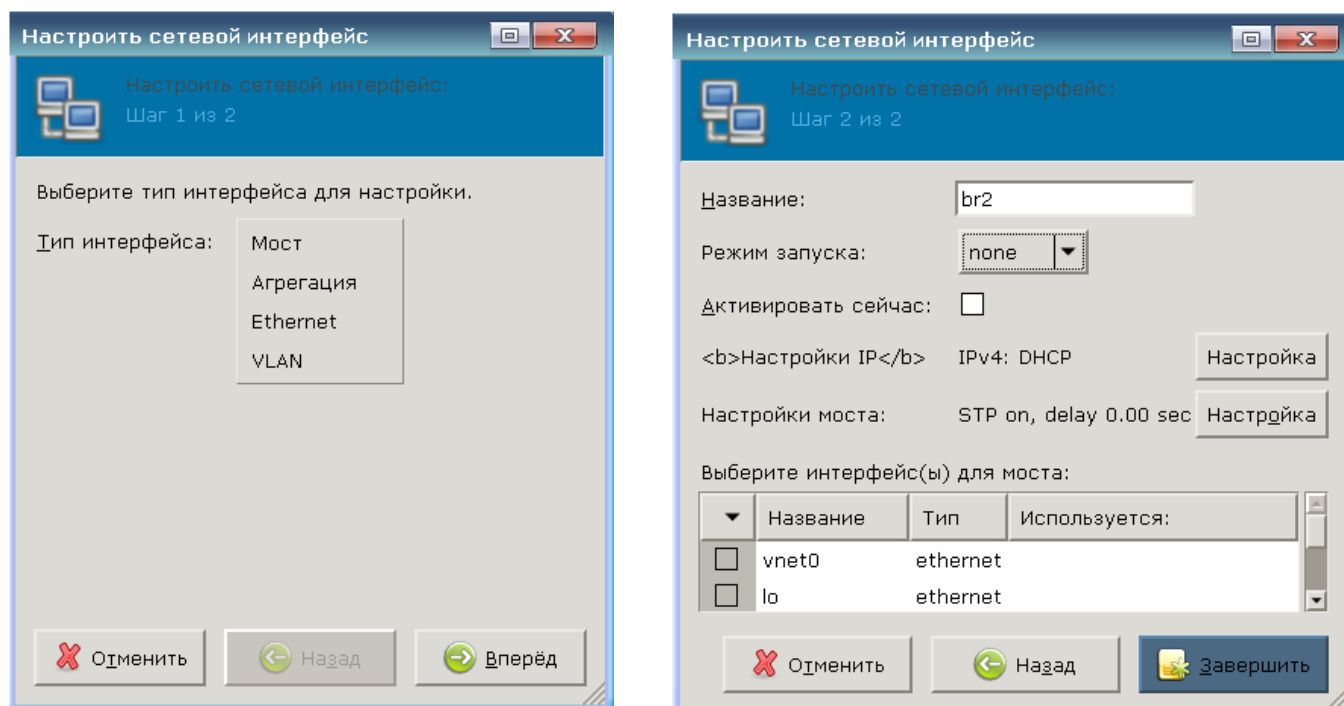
Настроить сетевой интерфейс

Настроить сетевой интерфейс:
Шаг 1 из 2

Выберите тип интерфейса для настройки.

Тип интерфейса:
Мост
Агрегация
Ethernet
VLAN

Отменить
Назад
Вперёд

Настроить сетевой интерфейс

Настроить сетевой интерфейс:
Шаг 2 из 2

Название: br2

Режим запуска: none

Активировать сейчас:

<b>Настройки IP</b> IPv4: DHCP Настройка

Настройки моста: STP on, delay 0.00 sec Настройка

Выберите интерфейс(ы) для моста:

| | Название | Тип | Используется: |
|---|---|---|---|
| | vnet0 | ethernet | |
| | lo | ethernet | |

Отменить
Назад
Завершить